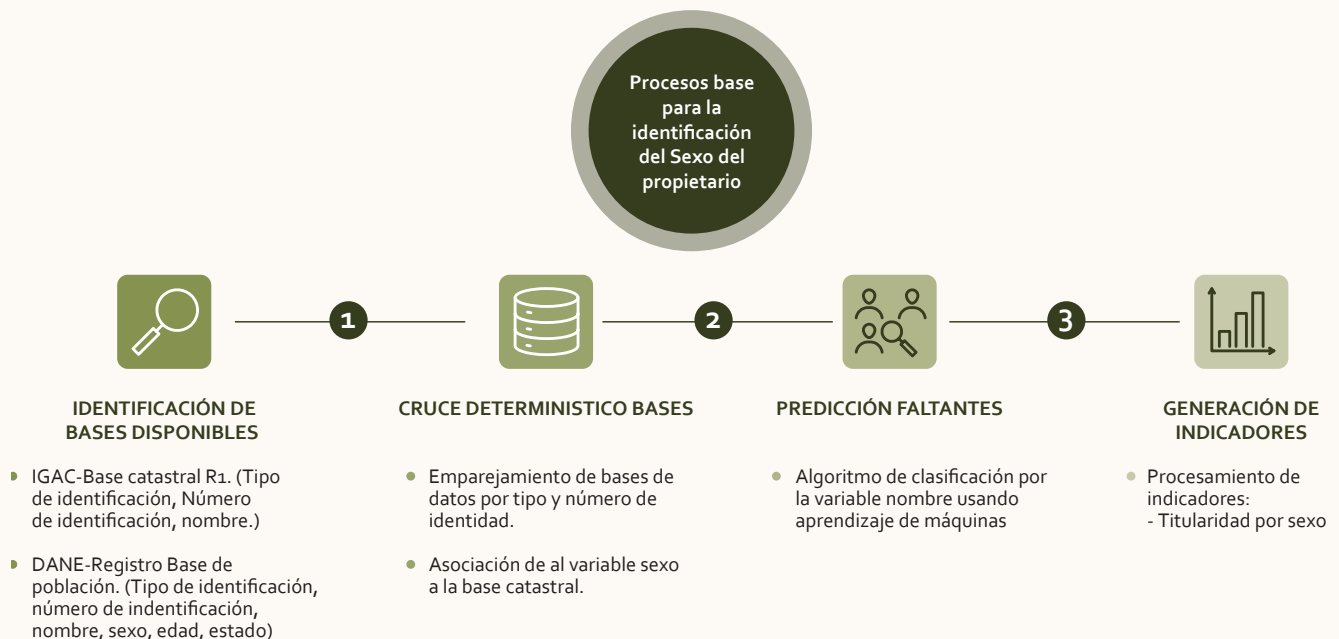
Procesos base para la identificación del Sexo del propietario

1

2

3

IDENTIFICACIÓN DE BASES DISPONIBLES

- IGAC-Base catastral R1. (Tipo de identificación, Número de identificación, nombre.)
- DANE-Registro Base de población. (Tipo de identificación, número de indentificación, nombre, sexo, edad, estado)

CRUCE DETERMINISTICO BASES

- Emparejamiento de bases de datos por tipo y número de identidad.
- Asociación de al variable sexo a la base catastral.

PREDICCIÓN FALTANTES

- Algoritmo de clasificación por la variable nombre usando aprendizaje de máquinas

GENERACIÓN DE INDICADORES

- Procesamiento de indicadores:
- Titularidad por sexo